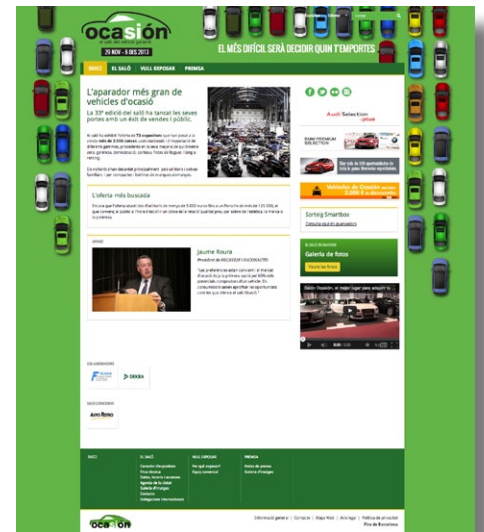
ocasión

29 NOV - 8 DES 2013

EL MÉS DIFÍCIL SERÀ DECIDIR QUIN T'EMPORTES

INICI | EL SALÓ | VULL EXPOSAR | PREMSA

L'aparador més gran de vehicles d'ocasió

La 33ª edició del saló ha tancat les seves portes amb un èxit de vendes i públic.

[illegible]

L'oferta més buscada

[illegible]

Jaume Roura

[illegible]

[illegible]

Audi Selection plus

Sorteig Smartbox

Galeria de fotos

Vehículos de Ocasión

Saló Ocasión, el millor lloc per triar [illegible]

COL·LABORADORS

DEKRA

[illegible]

INICI | EL SALÓ | VULL EXPOSAR | PREMSA

ocasión

Fira de Barcelona